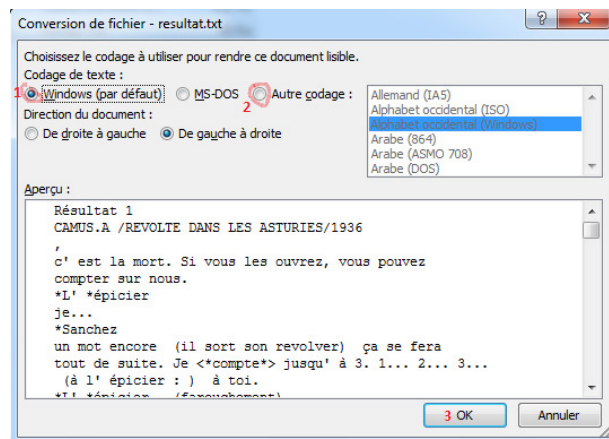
Conversion de fichier - resultat.txt

?

Choisissez le codage à utiliser pour rendre ce document lisible.

Codage de texte :

1 Windows (par défaut)

MS-DOS

2 Autre codage :

Allemand (IA5)
Alphabet occidental (ISO)
Alphabet occidental (Windows)
Arabe (864)
Arabe (ASMO 708)
Arabe (DOS)

Direction du document :

De droite à gauche

De gauche à droite

Aperçu :

Résultat 1
CAMUS.A /REVOLTE DANS LES ASTURIES/1936
,
c' est la mort. Si vous les ouvrez, vous pouvez compter sur nous.
*L' *épicier
je...
*Sanchez
un mot encore (il sort son revolver) ça se fera tout de suite. Je <*compte*> jusqu' à 3. 1... 2... 3...
(à l' épicier : ) à toi.
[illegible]

3 OK

Annuler